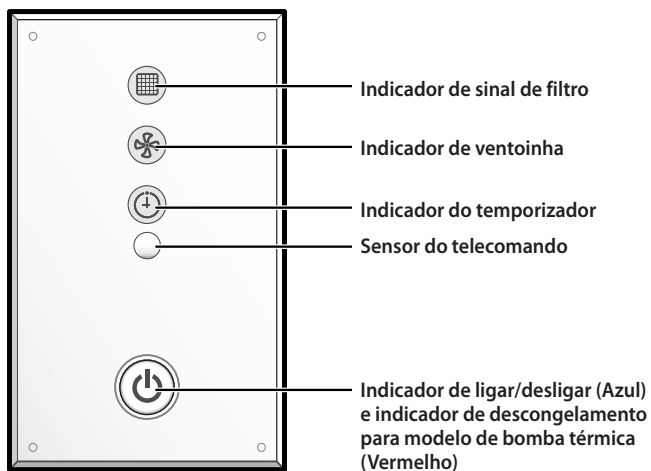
Indicador de sinal de filtro

Indicador de ventoinha

Indicador do temporizador

Sensor do telecomando

Indicador de ligar/desligar (Azul) e indicador de descongelamento para modelo de bomba térmica (Vermelho)